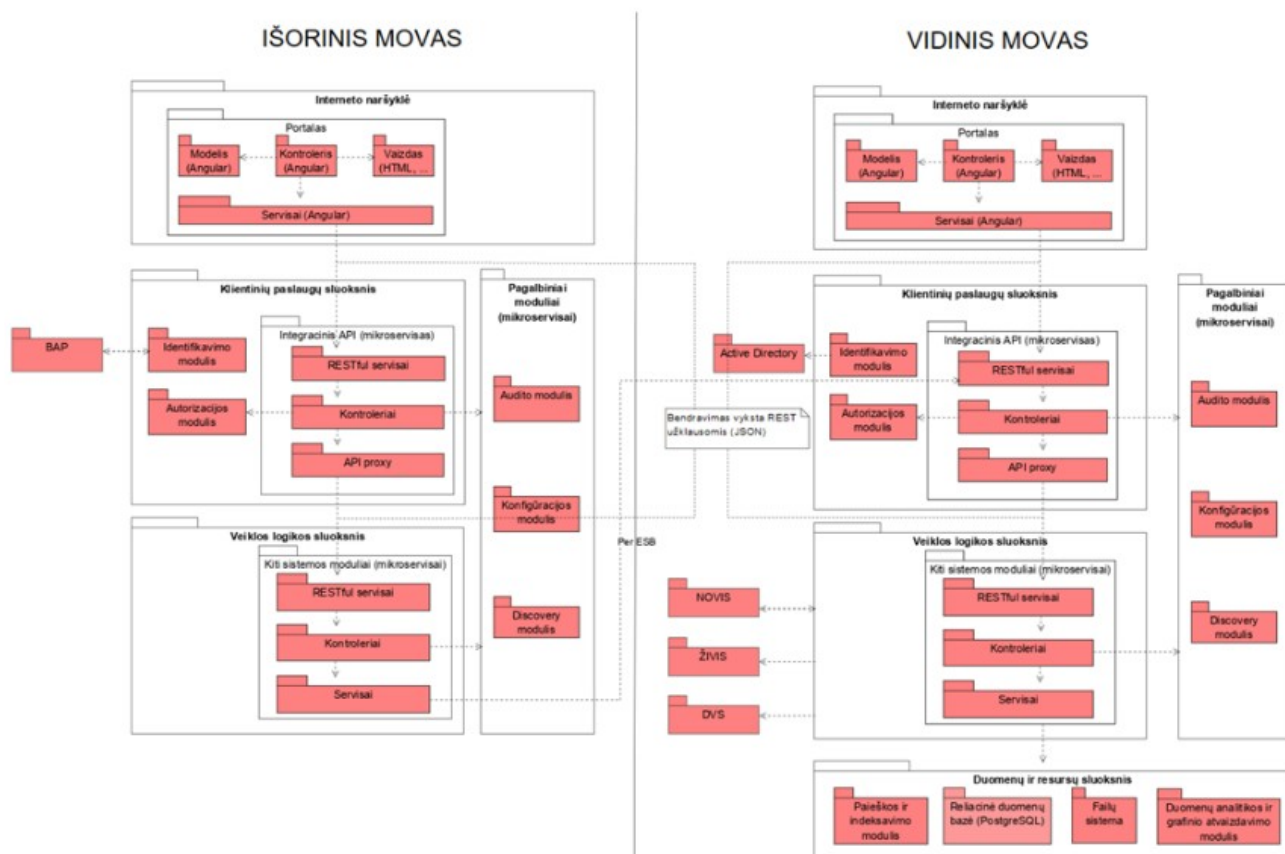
IŠORINIS MOVAS

Interneto naršyklė

Portalas

Modelis (Angular)

Kontroleris (Angular)

Vaizdas (HTML, ...

Servisai (Angular)

Klientinių paslaugų sluoksnis

BAP

Identifikavimo modulis

Integracinis API (mikroservisas)

RESTful servisai

Autorizacijos modulis

Kontroleriai

API proxy

Pagalbiniai moduliai (mikroservisai)

Audito modulis

Konfigūracijos modulis

Discovery modulis

Veiklos logikos sluoksnis

Kiti sistemos moduliai (mikroservisai)

RESTful servisai

Kontroleriai

Servisai

Per ESB

VIDINIS MOVAS

Interneto naršyklė

Portalas

Modelis (Angular)

Kontroleris (Angular)

Vaizdas (HTML, ...

Servisai (Angular)

Klientinių paslaugų sluoksnis

Active Directory

Identifikavimo modulis

Integracinis API (mikroservisas)

RESTful servisai

Bendravimas vyksta REST užklausomis (JSON)

Autorizacijos modulis

Kontroleriai

API proxy

Pagalbiniai moduliai (mikroservisai)

Audito modulis

Konfigūracijos modulis

Discovery modulis

Veiklos logikos sluoksnis

Kiti sistemos moduliai (mikroservisai)

NOVIS

RESTful servisai

ŽIVIS

Kontroleriai

DVS

Servisai

Duomenų ir resursų sluoksnis

Paieškos ir indeksavimo modulis

Reliacinė duomenų bazė (PostgreSQL)

Failų sistema

Duomenų analitikos ir grafinio atvaizdavimo modulis